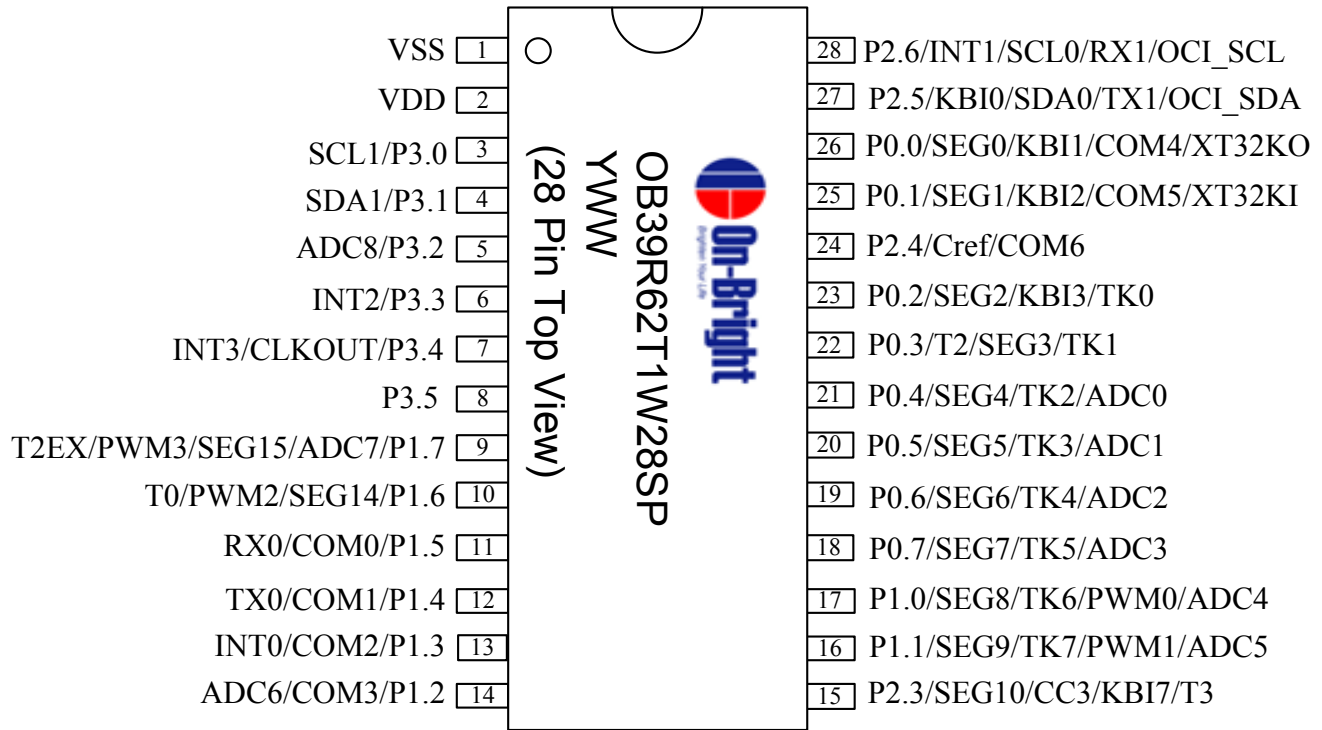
VSS 1
VDD 2
SCL1/P3.0 3
SDA1/P3.1 4
ADC8/P3.2 5
INT2/P3.3 6
INT3/CLKOUT/P3.4 7
P3.5 8
T2EX/PWM3/SEG15/ADC7/P1.7 9
T0/PWM2/SEG14/P1.6 10
RX0/COM0/P1.5 11
TX0/COM1/P1.4 12
INT0/COM2/P1.3 13
ADC6/COM3/P1.2 14

OB39R62T1W28SP
YWW
(28 Pin Top View)

On-Bright
Brighten Your Life

28 P2.6/INT1/SCL0/RX1/OCI_SCL
27 P2.5/KBI0/SDA0/TX1/OCI_SDA
26 P0.0/SEG0/KBI1/COM4/XT32KO
25 P0.1/SEG1/KBI2/COM5/XT32KI
24 P2.4/Cref/COM6
23 P0.2/SEG2/KBI3/TK0
22 P0.3/T2/SEG3/TK1
21 P0.4/SEG4/TK2/ADC0
20 P0.5/SEG5/TK3/ADC1
19 P0.6/SEG6/TK4/ADC2
18 P0.7/SEG7/TK5/ADC3
17 P1.0/SEG8/TK6/PWM0/ADC4
16 P1.1/SEG9/TK7/PWM1/ADC5
15 P2.3/SEG10/CC3/KBI7/T3